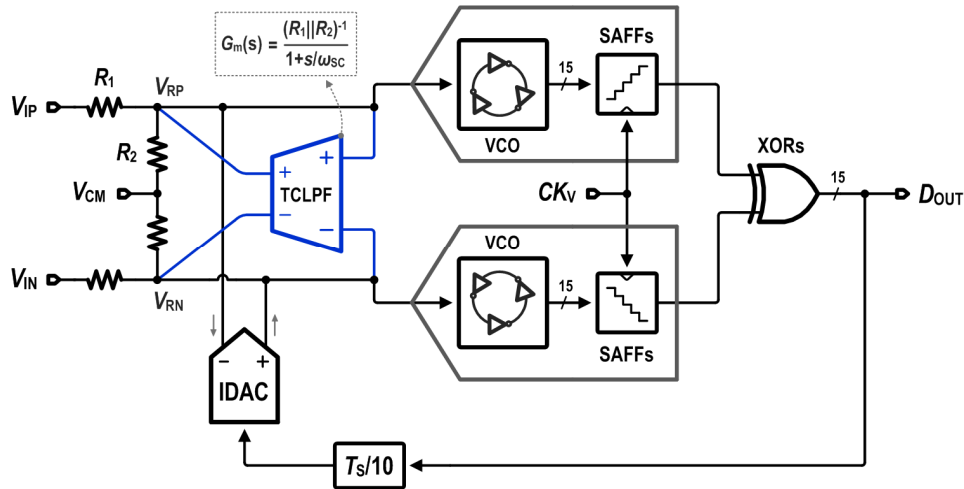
$G_m(s) = \frac{(R_1||R_2)^{-1}}{1+s/\omega_{SC}}$

$V_{IP}$ $R_1$ $V_{RP}$

$R_2$

$V_{CM}$

$V_{IN}$ $V_{RN}$

+ +
TCLPF
− −

VCO 15 SAFFs

VCO

$CK_V$

XORs 15 $D_{OUT}$

VCO 15

SAFFs

− +
IDAC

$T_S/10$